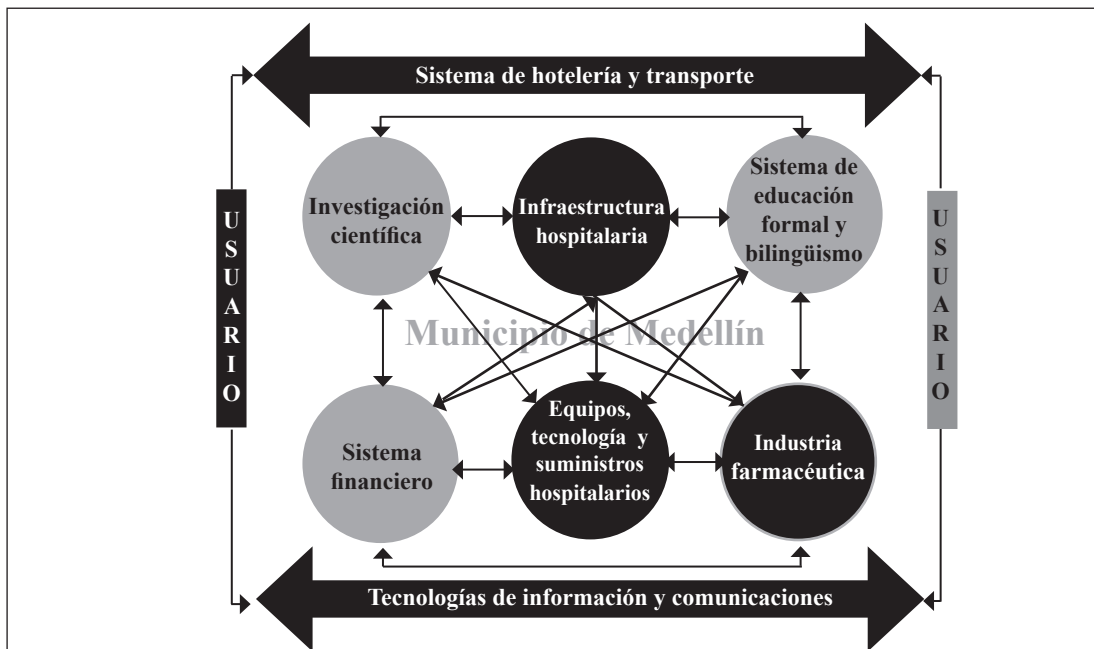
Sistema de hotelería y transporte

USUARIO

Investigación científica

Infraestructura hospitalaria

Sistema de educación formal y bilingüismo

USUARIO

Municipio de Medellín

Sistema financiero

Equipos, tecnología y suministros hospitalarios

Industria farmacéutica

Tecnologías de información y comunicaciones